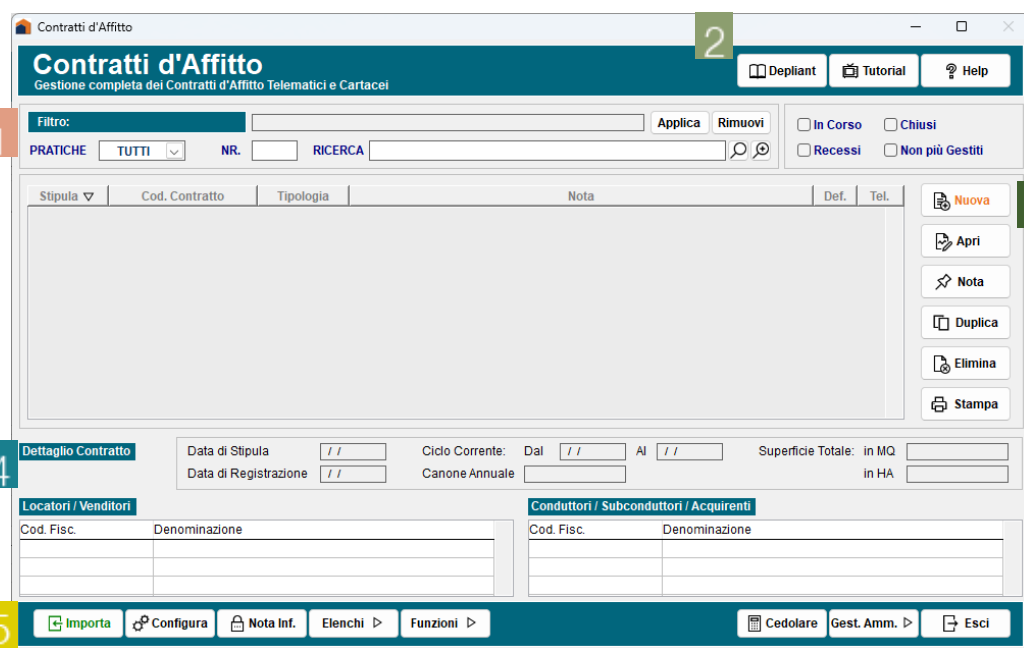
Contratti d'Affitto

Contratti d'Affitto
Gestione completa dei Contratti d'Affitto Telematici e Cartacei

2

Depliant Tutorial Help

Filtro:
Applica Rimuovi
In Corso Chiusi
Recessi Non più Gestiti
PRATICHE TUTTI NR. RICERCA

| Stipula ▽ | Cod. Contratto | Tipologia | Nota | Def. | Tel. |
|---|---|---|---|---|---|

Nuova
Apri
Nota
Duplica
Elimina
Stampa

4
Dettaglio Contratto
Data di Stipula / /
Data di Registrazione / /
Ciclo Corrente: Dal / / Al / /
Canone Annuale
Superficie Totale: in MQ
in HA

Locatori / Venditori

| Cod. Fisc. | Denominazione |
|---|---|

Conduttori / Subconduttori / Acquirenti

| Cod. Fisc. | Denominazione |
|---|---|

5
Importa Configura Nota Inf. Elenchi Funzioni Cedolare Gest. Amm. Esci